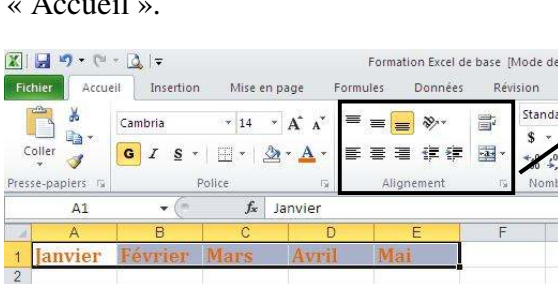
« Accueil ».

Formation Excel de base [Mode de

Fichier Accueil Insertion Mise en page Formules Données Révision

Coller

Cambria 14

G I S

Standa

$

Presse-papiers Police Alignement Nomb

A1 Janvier

| | A | B | C | D | E | F |
|---|---|---|---|---|---|---|
| 1 | Janvier | Février | Mars | Avril | Mai | |
| 2 | | | | | | |